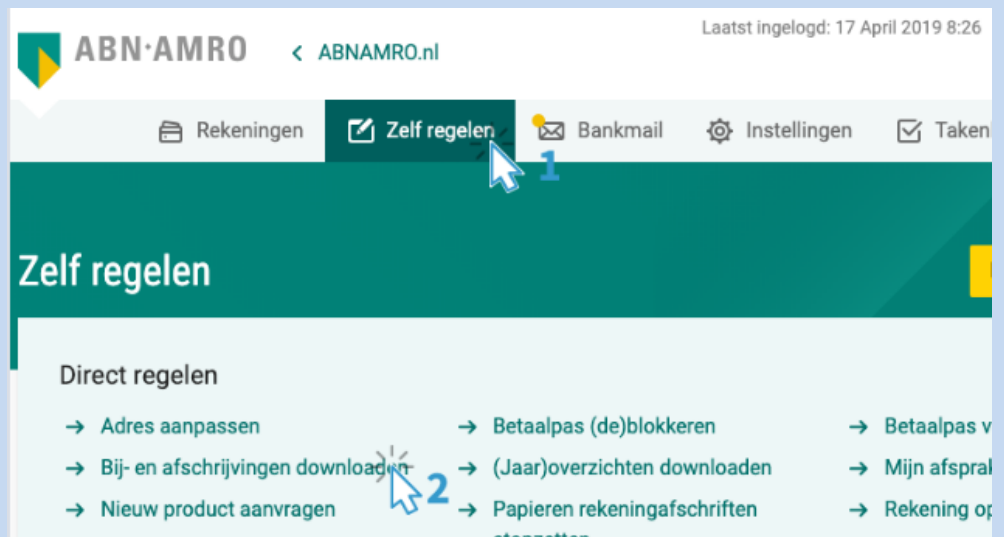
ABN·AMRO

ABNAMRO.nl

Laatst ingelogd: 17 April 2019 8:26

Rekeningen Zelf regelen Bankmail Instellingen Taken

1

Zelf regelen

Direct regelen

→ Adres aanpassen
→ Bij- en afschrijvingen downloaden
→ Nieuw product aanvragen

2

→ Betaalpas (de)blokkeren
→ (Jaar)overzichten downloaden
→ Papieren rekeningafschriften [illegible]

→ Betaalpas v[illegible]
→ Mijn afspra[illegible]
→ Rekening o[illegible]